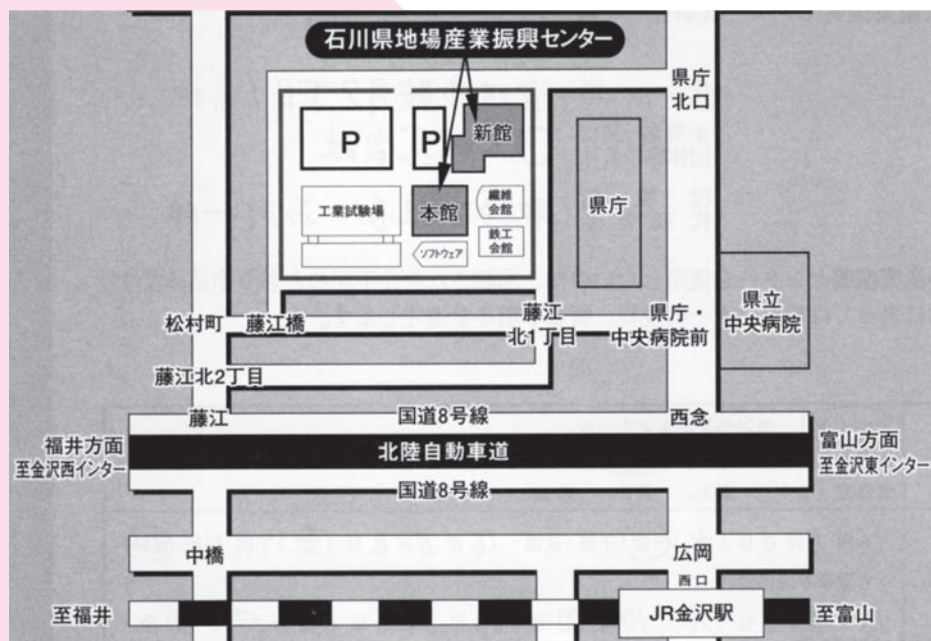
石川県地場産業振興センター

県庁北口

P

P

新館

工業試験場

本館

繊維会館

鉄工会館

ソフトウェア

県庁

県立中央病院

松村町

藤江橋

藤江北1丁目

県庁・中央病院前

藤江北2丁目

藤江

国道8号線

西念

福井方面
至金沢西インター

北陸自動車道

富山方面
至金沢東インター

国道8号線

中橋

広岡

西口

至福井

JR金沢駅

至富山